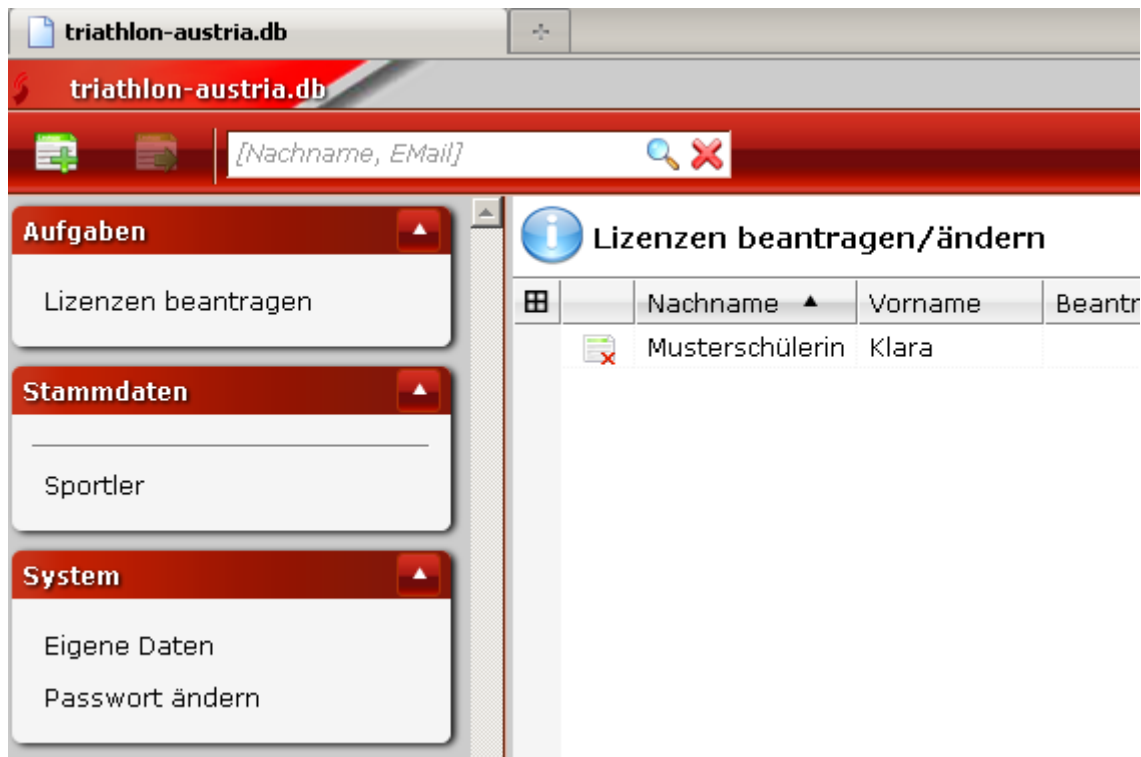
triathlon-austria.db

triathlon-austria.db

[Nachname, EMail]

Aufgaben

Lizenzen beantragen

Stammdaten

Sportler

System

Eigene Daten

Passwort ändern

Lizenzen beantragen/ändern

| | Nachname ▲ | Vorname | Beantr |
|---|---|---|---|
| | Musterschülerin | Klara | |